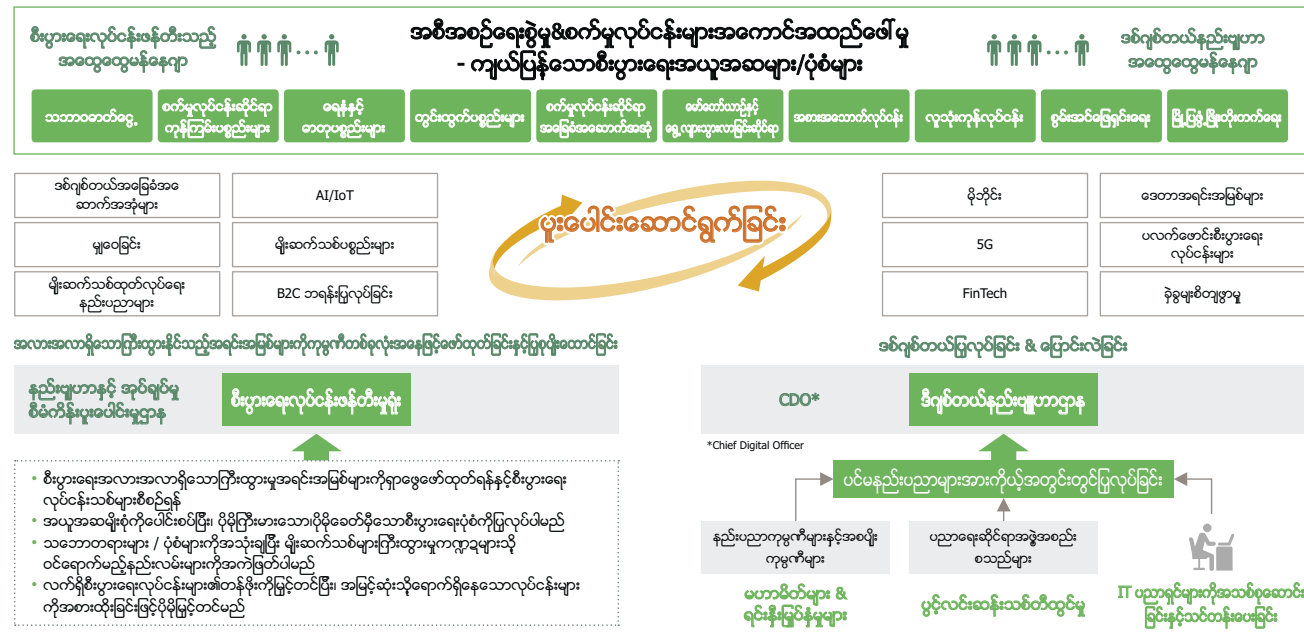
စီးပွားရေးလုပ်ငန်းဖန်တီးသည့် အတွေ့အကြုံရှိသူများ

အစီအစဉ်ရေးဆွဲမှု&စက်မှုလုပ်ငန်းများအကောင်အထည်ဖော်မှု - ကျယ်ပြန့်သောစီးပွားရေးအယူအဆများ/ပုံစံများ

ဒစ်ဂျစ်တယ်နည်းပညာ အတွေ့အကြုံရှိသူများ

| သဘာဝဓာတ်ငွေ့ | စက်မှုလုပ်ငန်းဆိုင်ရာ ကုန်ကြမ်းပစ္စည်းများ | ဓာတုပစ္စည်းများ | သတ္တုတွင်းထွက်ပစ္စည်းများ | စက်မှုလုပ်ငန်းဆိုင်ရာ အခြေခံအဆောက်အအုံ | မော်တော်ယာဉ်နှင့် ရွေ့လျားသွားလာခြင်းဆိုင်ရာ | အစားအသောက်လုပ်ငန်း | လူသုံးကုန်လုပ်ငန်း | စွမ်းအင်ဖြေရှင်းရေး | မြို့ပြနှင့်မြို့ဖွံ့ဖြိုးရေး |
|---|---|---|---|---|---|---|---|---|---|

ဒစ်ဂျစ်တယ်အခြေခံအဆောက်အအုံများ

AI/IoT

မှုဝေခြင်း

မိုးဆက်သစ်ပစ္စည်းများ

မိုးဆက်သစ်ထုတ်လုပ်ရေး နည်းပညာများ

B2C ဘရန်းပြုလုပ်ခြင်း

ပူးပေါင်းဆောင်ရွက်ခြင်း

မိုဘိုင်း

ဒေတာအရင်းအမြစ်များ

5G

ပလက်ဖောင်းစီးပွားရေး လုပ်ငန်းများ

FinTech

ခွဲခြမ်းစိတ်ဖြာမှု

အလားအလာရှိသောကြီးထွားနိုင်သည့်အရင်းအမြစ်များကိုကုမ္ပဏီတစ်ခုလုံးအနေဖြင့်ဖော်ထုတ်ခြင်းနှင့်ပြုစုပျိုးထောင်ခြင်း

နည်းပညာနှင့် ဒစ်ဂျစ်တယ် စီမံကိန်းပူးပေါင်းမှုဌာန

စီးပွားရေးလုပ်ငန်းဖန်တီးမှုရုံး

• စီးပွားရေးအလားအလာရှိသောကြီးထွားမှုအရင်းအမြစ်များကိုရှာဖွေဖော်ထုတ်ရန်နှင့်စီးပွားရေးလုပ်ငန်းသစ်များစီစဉ်ရန်
• အယူအဆမျိုးစုံကိုပေါင်းစပ်ပြီး ပိုမိုကြီးမားသောပိုမိုခေတ်မီသောစီးပွားရေးပုံစံကိုပြုလုပ်ပါမည်
• သဘောတရားများ / ပုံစံများကိုအသုံးချပြီး မိုးဆက်သစ်များကြီးထွားမှုကဏ္ဍများသို့ ဝင်ရောက်မည့်နည်းလမ်းများကိုအကဲဖြတ်ပါမည်
• လက်ရှိစီးပွားရေးလုပ်ငန်းများ၏တန်ဖိုးကိုမြှင့်တင်ပြီး အမြင့်ဆုံးသို့ရောက်ရှိနေသောလုပ်ငန်းများကိုအစားထိုးခြင်းဖြင့်ပိုမိုမြှင့်တင်မည်

ဒစ်ဂျစ်တယ်ပြုလုပ်ခြင်း & ပြောင်းလဲခြင်း

CDO*

ဒီဂျစ်တယ်နည်းပညာဌာန

*Chief Digital Officer

ပြင်ပနည်းပညာများအားကိုယ့်အတွင်းတွင်ပြုလုပ်ခြင်း

နည်းပညာကုမ္ပဏီများနှင့်အစပျိုး ကုမ္ပဏီများ

ပညာရေးဆိုင်ရာအဖွဲ့အစည်း စသည်များ

မဟာမိတ်များ & ရင်းနှီးမြှုပ်နှံမှုများ

ပူးပေါင်းဆေးသုတေသနများ

IT ပညာရှင်များကိုအသစ်စုဆောင်းခြင်းနှင့်သင်တန်းပေးခြင်း